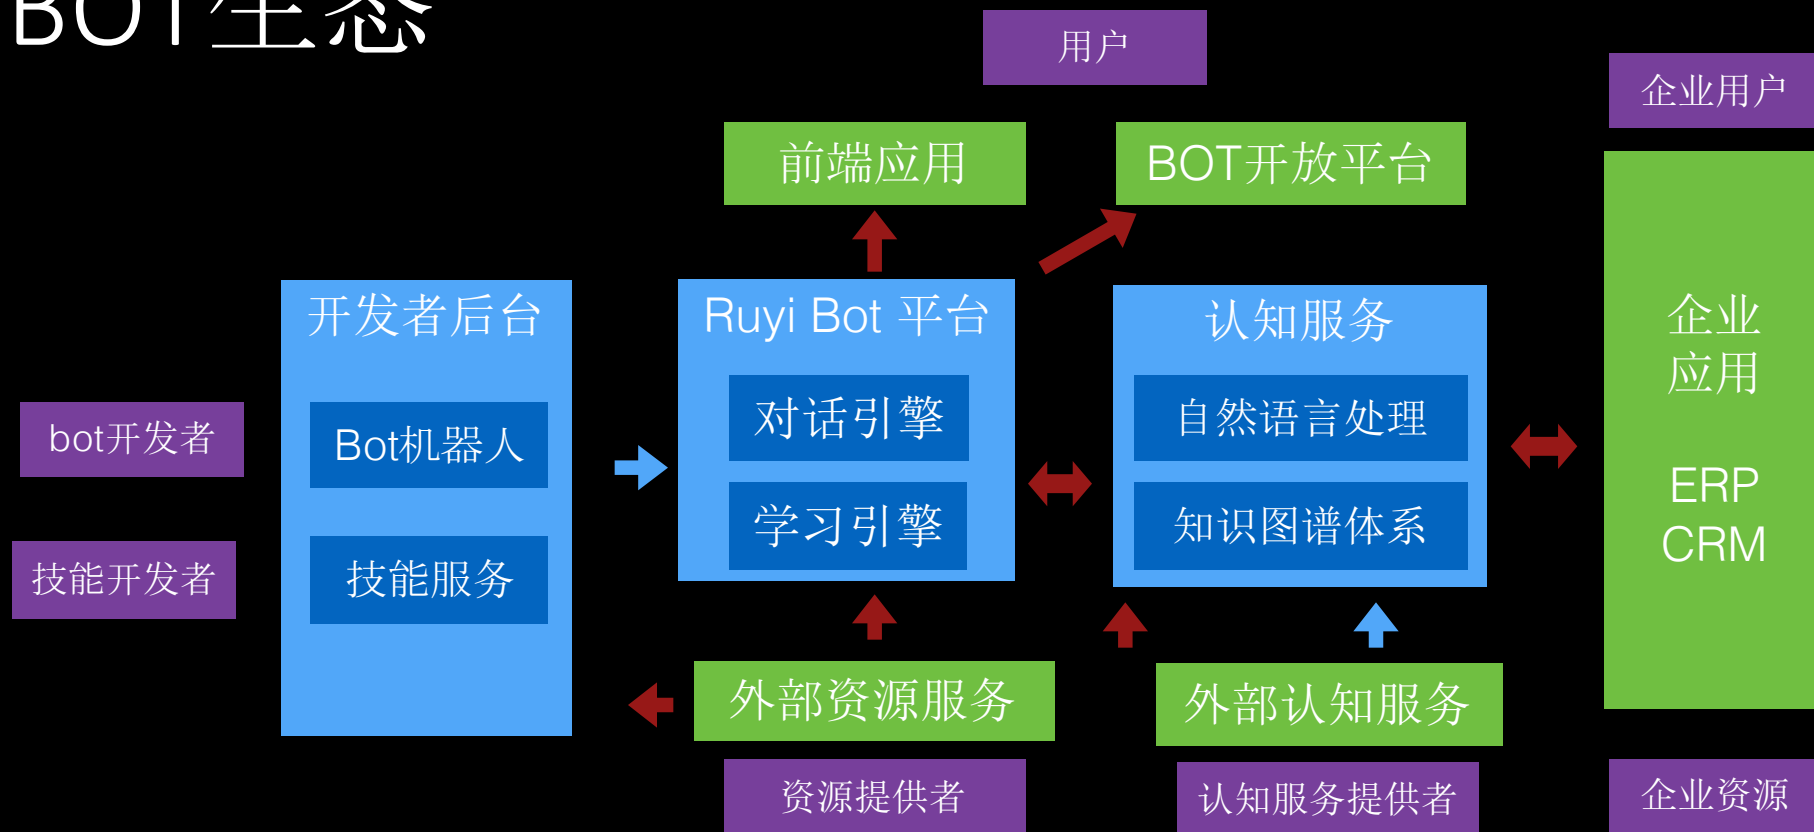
BOT生态

用户

企业用户

前端应用

BOT开放平台

开发者后台

Bot机器人

技能服务

Ruyi Bot 平台

对话引擎

学习引擎

认知服务

自然语言处理

知识图谱体系

企业应用

ERP
CRM

bot开发者

技能开发者

外部资源服务

外部认知服务

资源提供者

认知服务提供者

企业资源